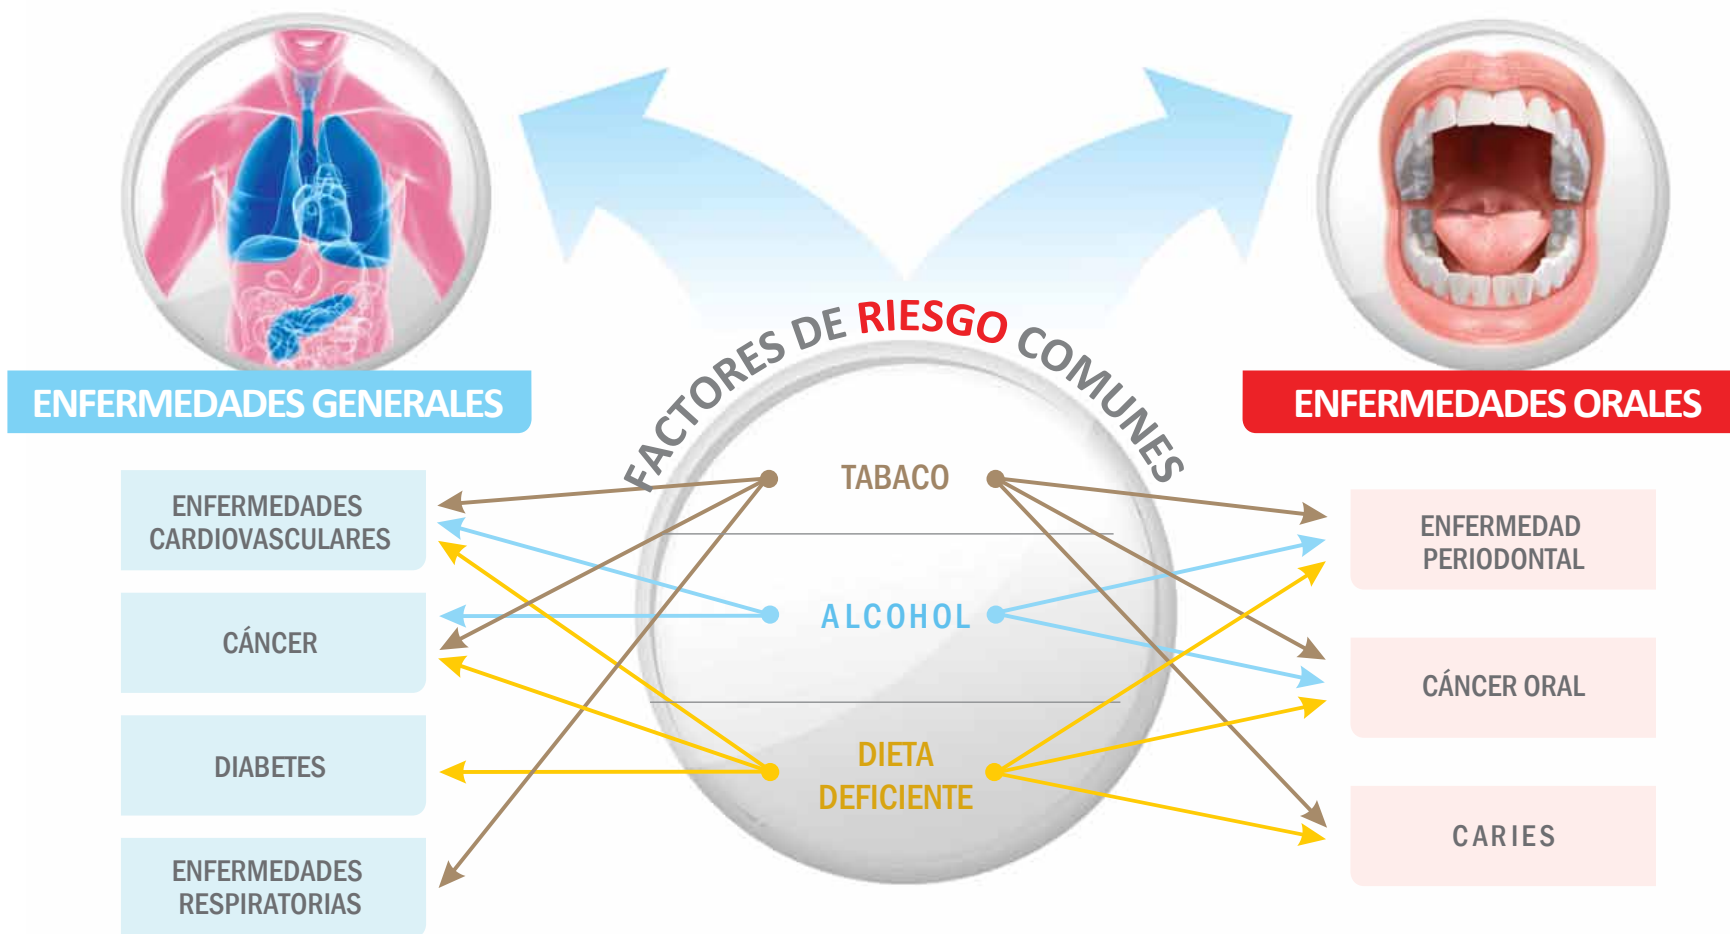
FACTORES DE RIESGO COMUNES

ENFERMEDADES GENERALES

ENFERMEDADES ORALES

ENFERMEDADES CARDIOVASCULARES

CÁNCER

DIABETES

ENFERMEDADES RESPIRATORIAS

TABACO

ALCOHOL

DIETA DEFICIENTE

ENFERMEDAD PERIODONTAL

CÁNCER ORAL

CARIES